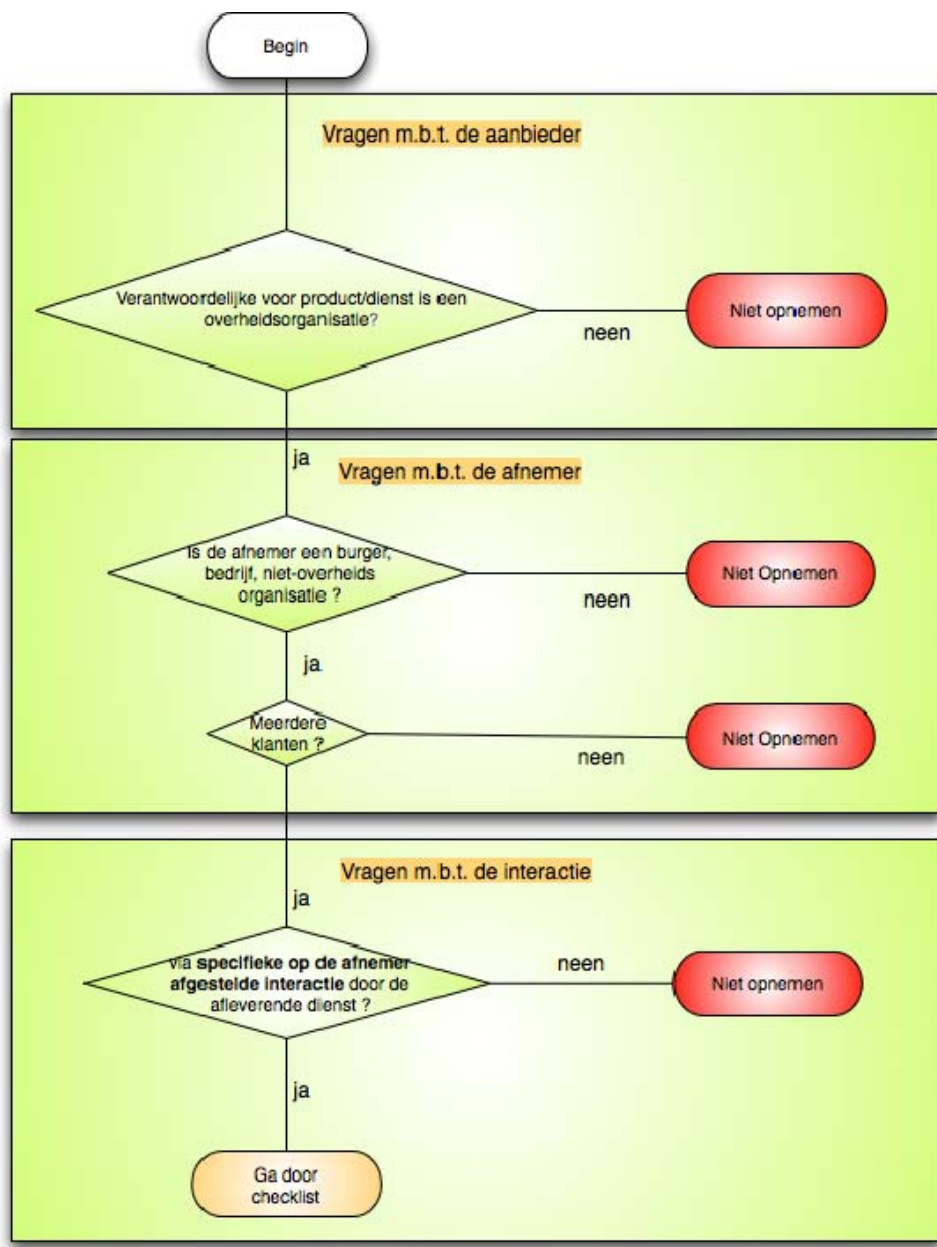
Begin

Vragen m.b.t. de aanbieder

Verantwoordelijke voor product/dienst is een overheidsorganisatie?

neen

Niet opnemen

ja

Vragen m.b.t. de afnemer

Is de afnemer een burger, bedrijf, niet-overheids organisatie ?

neen

Niet Opnemen

ja

Meerdere klanten ?

neen

Niet Opnemen

Vragen m.b.t. de interactie

ja

via **specifieke op de afnemer afgestelde interactie** door de afleverende dienst ?

neen

Niet opnemen

ja

Ga door checklist